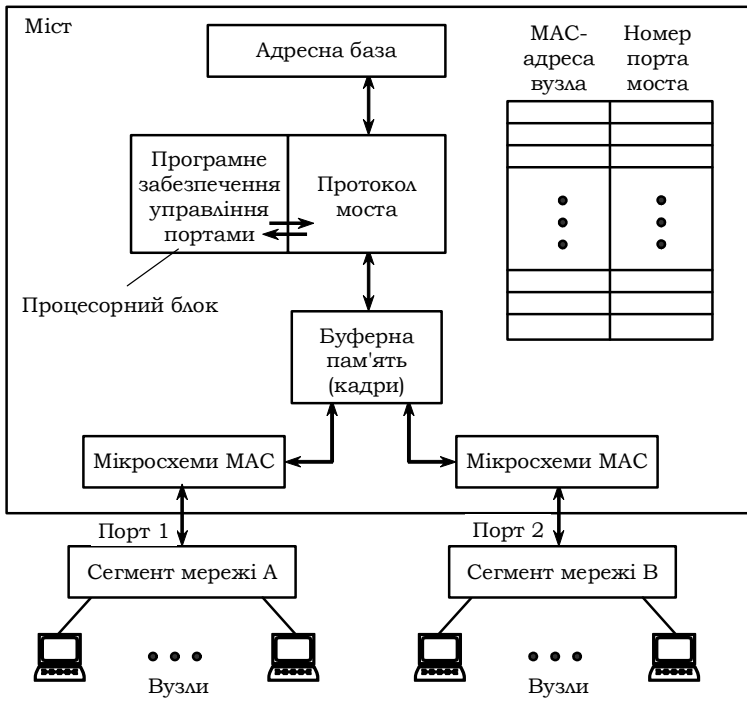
Міст

Адресна база

Програмне забезпечення управління портами

Протокол моста

Процесорний блок

МАС-адреса вузла

Номер порта моста

Буферна пам'ять (кадри)

Мікросхеми МАС

Мікросхеми МАС

Порт 1

Порт 2

Сегмент мережі А

Сегмент мережі В

Вузли

Вузли